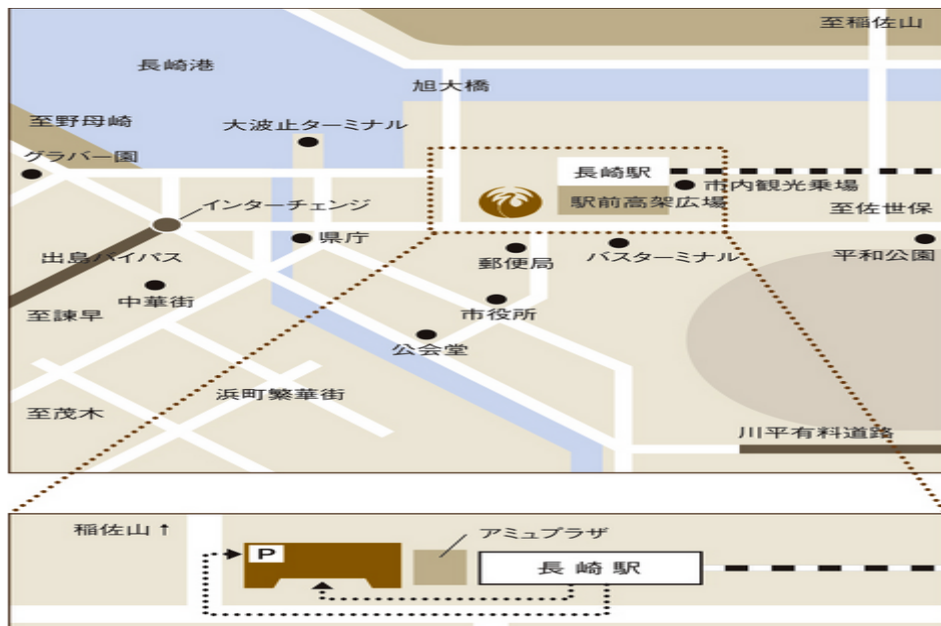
至稲佐山

長崎港

旭大橋

至野母崎

大波止ターミナル

グラバー園

長崎駅

駅前高架広場

市内観光乗場

インターチェンジ

至佐世保

県庁

出島バイパス

郵便局

バスターミナル

平和公園

中華街

至諫早

市役所

公会堂

浜町繁華街

至茂木

川平有料道路

稲佐山 ↑

アミュプラザ

P

長 崎 駅